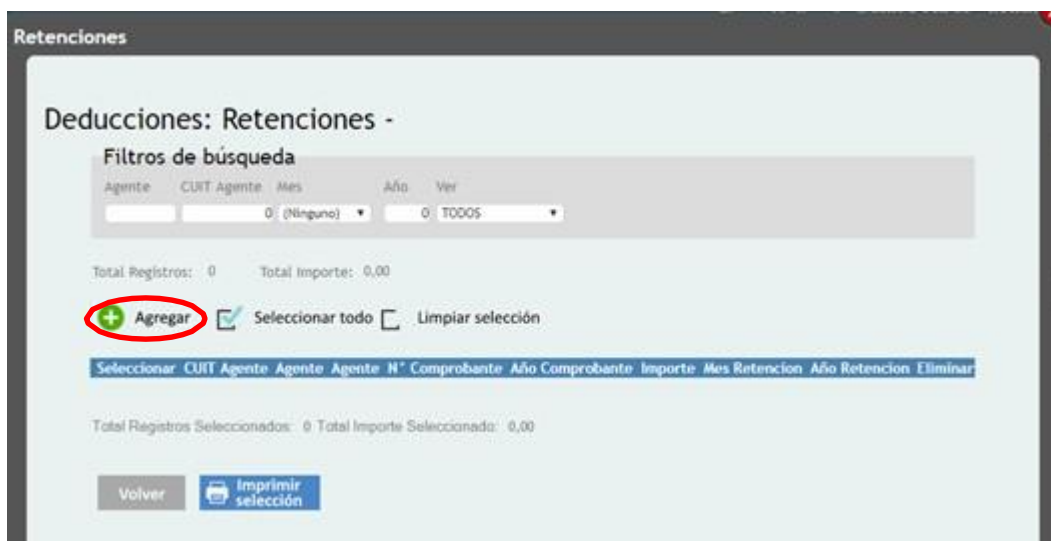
Retenciones

Deducciones: Retenciones -

Filtros de búsqueda

Agente CUIT Agente Mes Año Ver

0 (Ninguno) 0 TODOS

Total Registros: 0 Total Importe: 0,00

Agregar Seleccionar todo Limpiar selección

| Seleccionar | CUIT Agente | Agente | Agente | N° Comprobante | Año Comprobante | Importe | Mes Retencion | Año Retencion | Eliminar |
|---|---|---|---|---|---|---|---|---|---|

Total Registros Seleccionados: 0 Total Importe Seleccionado: 0,00

Volver Imprimir selección